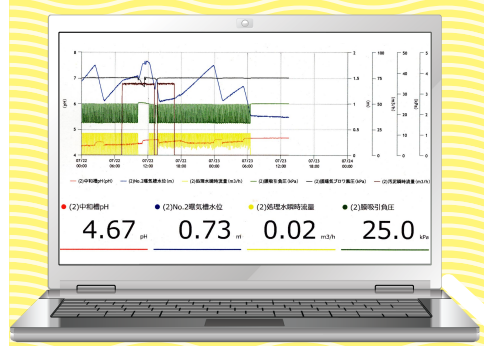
8
7
6
5
4
pH
2
1.5
1
0.5
0
m
100
75
50
25
0
m3/h
50
40
30
20
10
0
kPa
5
4
3
2
1
0
kPa
07/22 06:00
07/22 12:00
07/22 18:00
07/23 00:00
07/23 06:00
07/23 12:00
07/23 18:00
07/24 00:00

(2)中和槽pH(pH) (2)No.2曝気槽水位(m) (2)処理水瞬時流量(m3/h) (2)膜吸引負圧(kPa) (2)膜曝気ブロワ負圧(kPa) (2)汚泥瞬時流量(m3/h)

(2)中和槽pH
4.67 pH
(2)No.2曝気槽水位
0.73 m
(2)処理水瞬時流量
0.02 m3/h
(2)膜吸引負圧
25.0 kPa